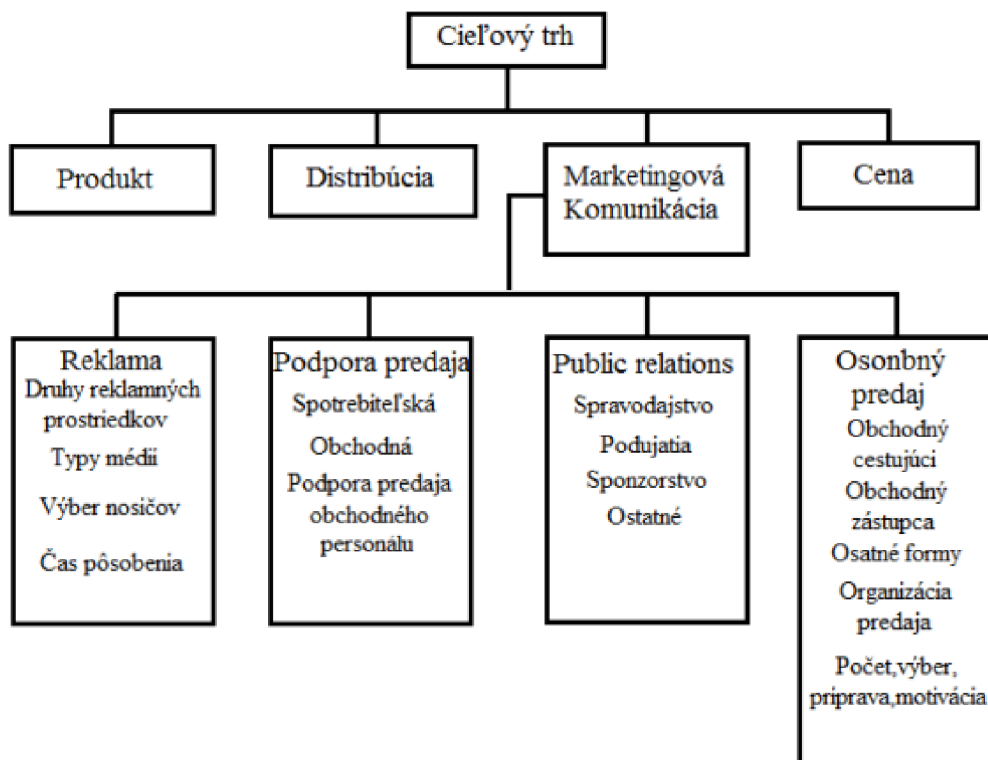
Cieľový trh

Produkt

Distribúcia

Marketingová Komunikácia

Cena

Reklama
Druhy reklamných prostriedkov
Typy médii
Výber nosičov
Čas pôsobenia

Podpora predaja
Spotrebiteľská
Obchodná
Podpora predaja obchodného personálu

Public relations
Spravodajstvo
Podujatia
Sponzorstvo
Ostatné

Osonbný predaj
Obchodný cestujúci
Obchodný zástupca
Osatné formy
Organizácia predaja
Počet,výber, príprava,motivácia